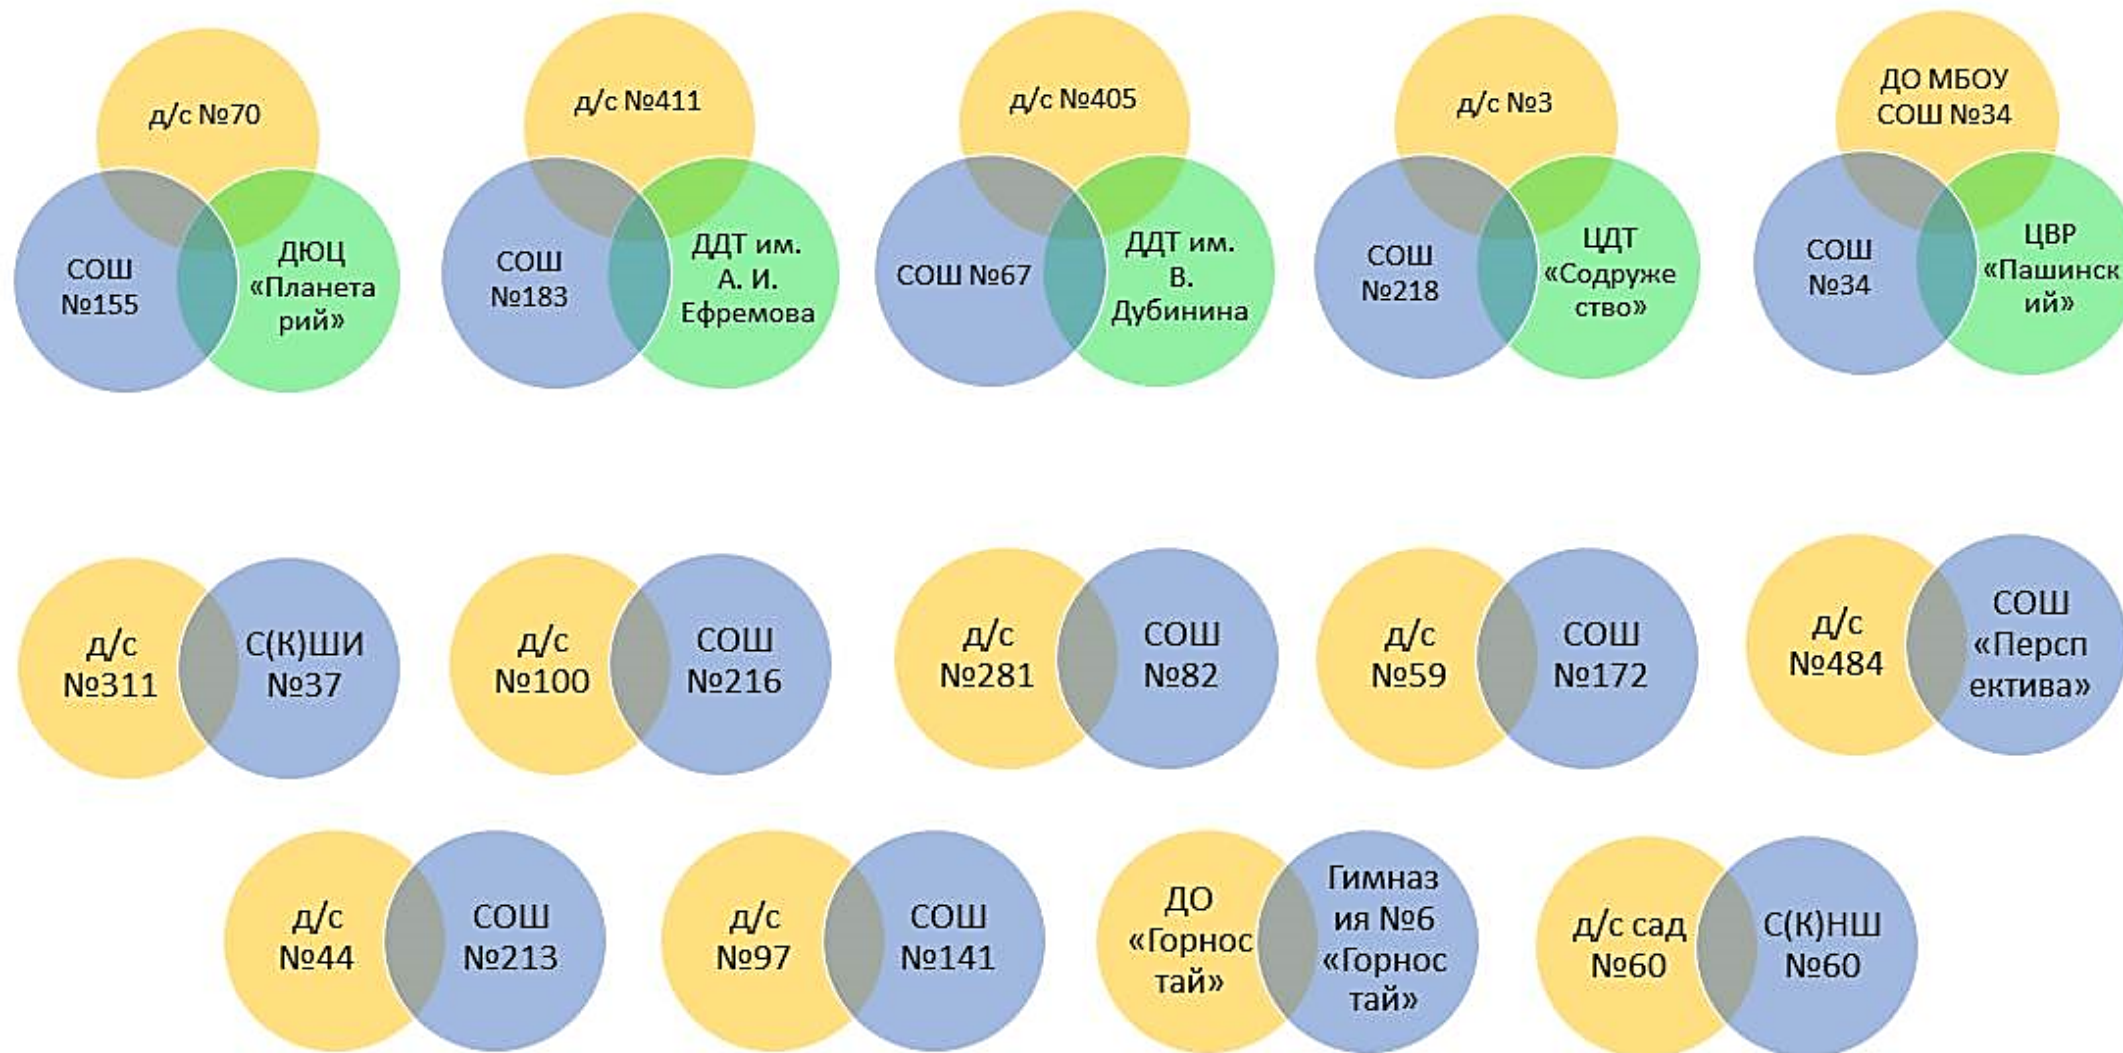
д/с №70
СОШ №155
ДЮЦ «Планетарий»

д/с №411
СОШ №183
ДДТ им. А. И. Ефремова

д/с №405
СОШ №67
ДДТ им. В. Дубинина

д/с №3
СОШ №218
ЦДТ «Содружество»

ДО МБОУ СОШ №34
СОШ №34
ЦВР «Пашинский»

д/с №311
С(К)ШИ №37

д/с №100
СОШ №216

д/с №281
СОШ №82

д/с №59
СОШ №172

д/с №484
СОШ «Перспектива»

д/с №44
СОШ №213

д/с №97
СОШ №141

ДО «Горностай»
Гимназия №6 «Горностай»

д/с сад №60
С(К)НШ №60